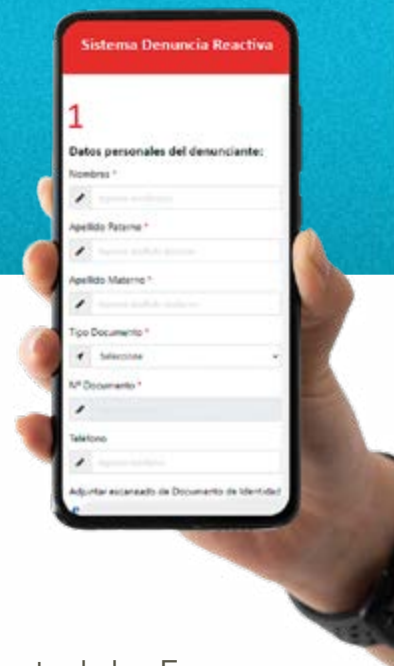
Sistema Denuncia Reactiva

1

Datos personales del denunciante:

Nombres *

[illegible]

Apellido Paterno *

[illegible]

Apellido Materno *

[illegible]

Tipo Documento *

Seleccione

Nº Documento *

Telefono

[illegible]

Adjuntar escaneado de Documento de Identidad

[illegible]